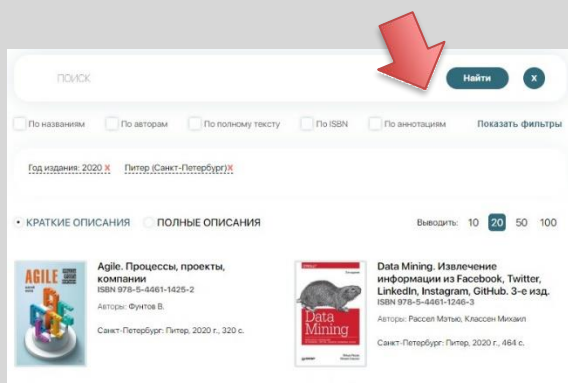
ПОИСК

Найти

x

По названиям По авторам По полному тексту По ISBN По аннотациям Показать фильтры

Год издания: 2020 x Питер (Санкт-Петербург) x

КРАТКИЕ ОПИСАНИЯ ПОЛНЫЕ ОПИСАНИЯ

Выводить: 10 20 50 100

AGILE

Agile. Процессы, проекты, компании
ISBN 978-5-4461-1425-2
Авторы: Фунтов В.
Санкт-Петербург: Питер, 2020 г., 320 с.

Data Mining

Data Mining. Извлечение информации из Facebook, Twitter, LinkedIn, Instagram, GitHub. 3-е изд.
ISBN 978-5-4461-1246-3
Авторы: Рассел Мэтью, Классен Михаил
Санкт-Петербург: Питер, 2020 г., 464 с.